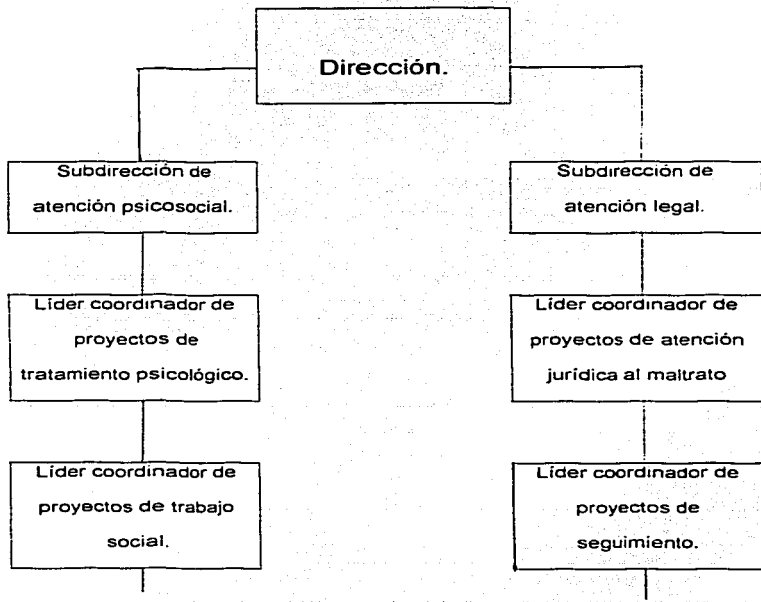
Dirección.

Subdirección de atención psicosocial.

Líder coordinador de proyectos de tratamiento psicológico.

Líder coordinador de proyectos de trabajo social.

Subdirección de atención legal.

Líder coordinador de proyectos de atención jurídica al maltrato

Líder coordinador de proyectos de seguimiento.